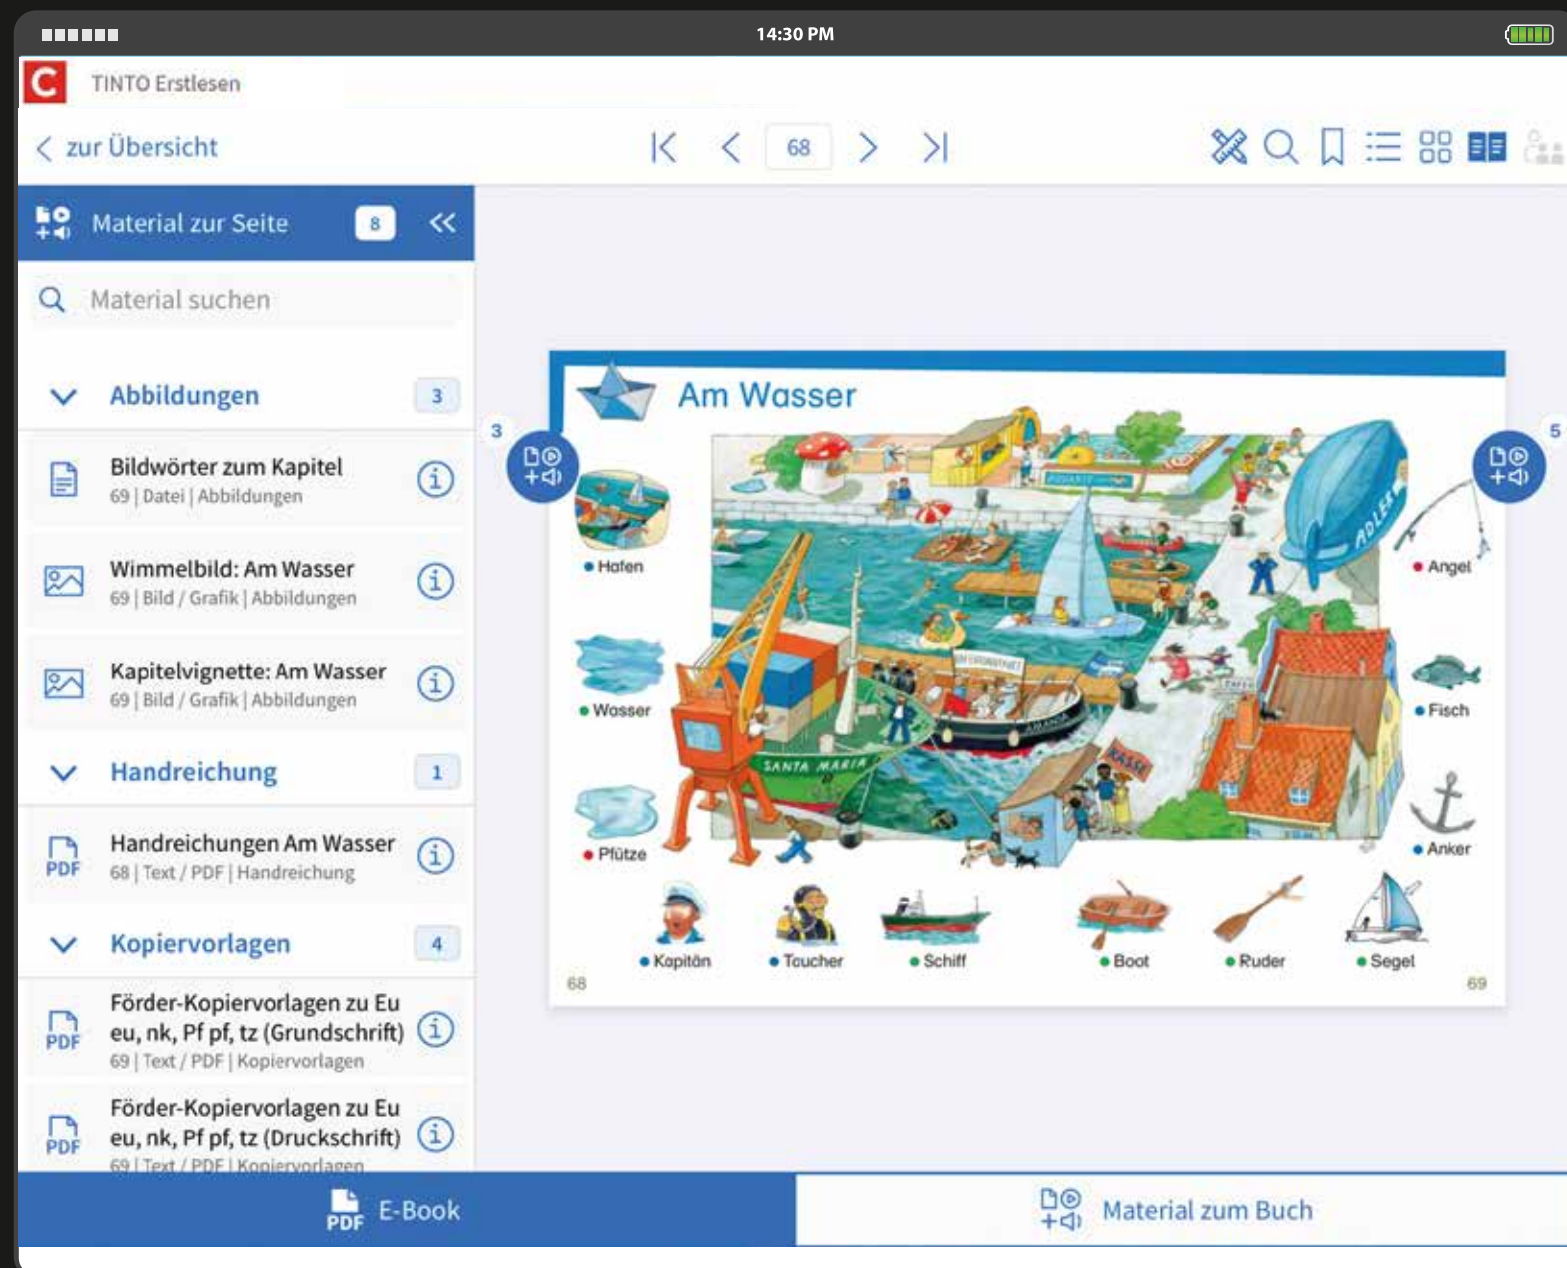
14:30 PM

C TINTO Erstlesen

< zur Übersicht

68

Material zur Seite 8

Material suchen

Abbildungen 3

Bildwörter zum Kapitel
69 | Datei | Abbildungen

Wimmelbild: Am Wasser
69 | Bild / Grafik | Abbildungen

Kapitelvignette: Am Wasser
69 | Bild / Grafik | Abbildungen

Handreichung 1

PDF Handreichungen Am Wasser
68 | Text / PDF | Handreichung

Kopiervorlagen 4

PDF Förder-Kopiervorlagen zu Eu eu, nk, Pf pf, tz (Grundschrift)
69 | Text / PDF | Kopiervorlagen

PDF Förder-Kopiervorlagen zu Eu eu, nk, Pf pf, tz (Druckschrift)
69 | Text / PDF | Kopiervorlagen

3

5

Am Wasser

Hafen

Wasser

Pfütze

Angel

Fisch

Anker

SANTA MARIA

ADLER

Kapitän

Taucher

Schiff

Boot

Ruder

Segel

68

69

PDF E-Book

Material zum Buch